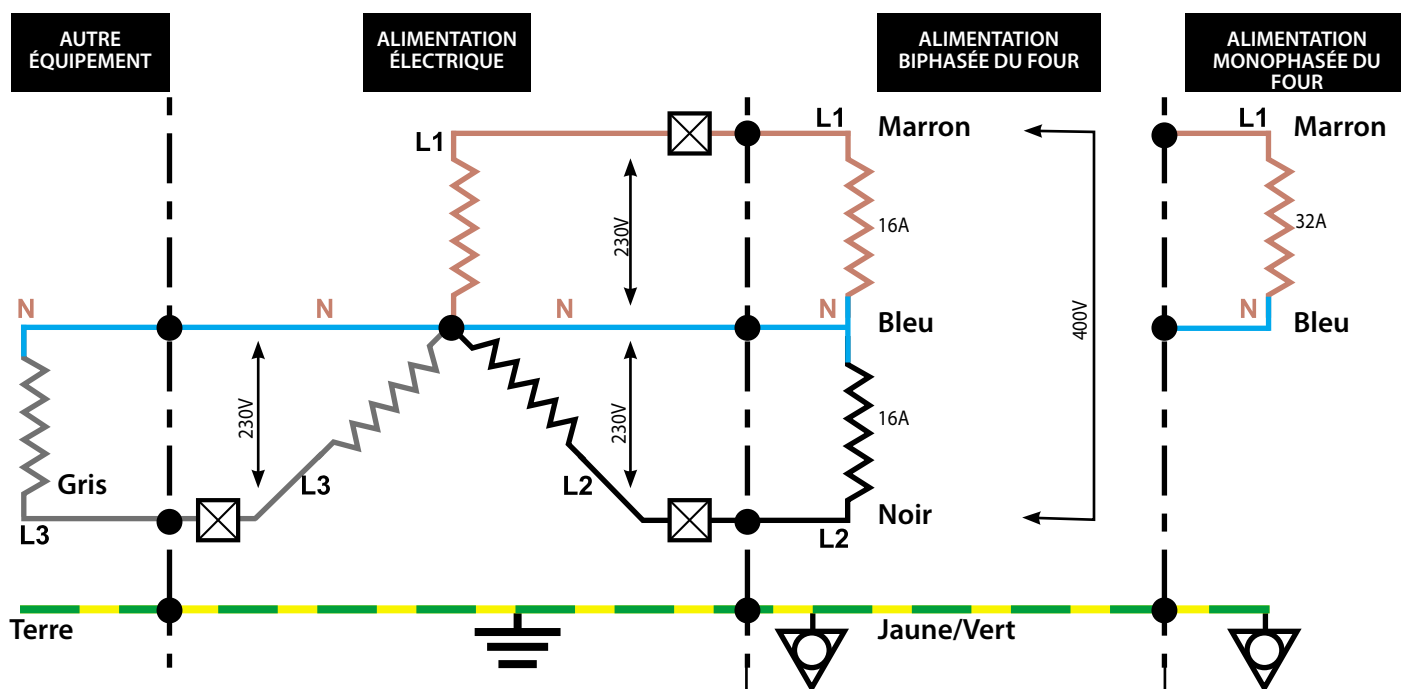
AUTRE ÉQUIPEMENT

ALIMENTATION ÉLECTRIQUE

ALIMENTATION BIPHASÉE DU FOUR

ALIMENTATION MONOPHASÉE DU FOUR

L1

L1

Marron

L1

Marron

230V

16A

32A

N

N

N

N

Bleu

400V

N

Bleu

230V

230V

16A

Gris

L3

L2

Noir

L3

L2

Terre

Jaune/Vert